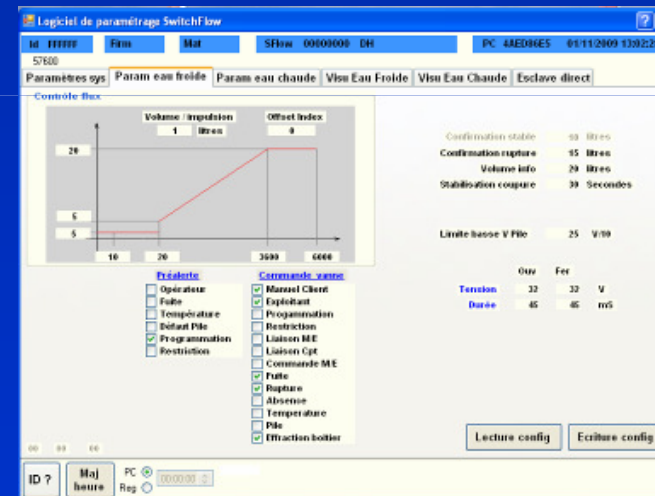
Logiciel de paramétrage SwitchFlow

?

Id FFFFFF Firm Mat SFlow 00000000 DH PC 4AED86E5 01/11/2009 13:02:2

57600

Paramètres sys | Param eau froide | Param eau chaude | Visu Eau Froide | Visu Eau Chaude | Esclave direct

Contrôle flux

Volume / impulsion
1 litres

Offset Index
0

20
5
5
10
20
3600
6000

Confirmation stable 60 litres
Confirmation rupture 15 litres
Volume info 20 litres
Stabilisation coupure 30 Secondes

Limite basse V Pile 25 V/10

Ouv Fer
Tension 32 32 V
Durée 45 45 mS

Préalerte
Opérateur
Fuite
Température
Défaut Pile
Programmation
Restriction

Commande vanne
Manuel Client
Exploitant
Progammation
Restriction
Liaison M/E
Liaison Cpt
Commande M/E
Fuite
Rupture
Absense
Temperature
Pile
Effraction boitier

00 00 00

Lecture config
Ecriture config

ID ?
Maj heure
PC
Reg
00:00:00